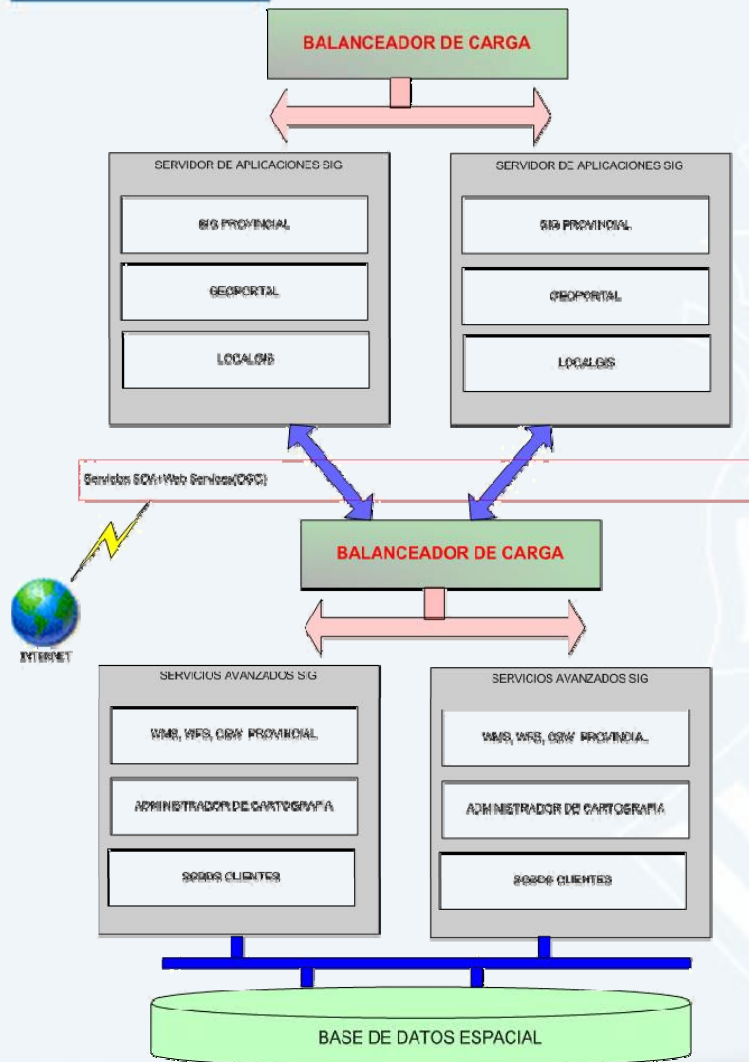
BALANCEADOR DE CARGA

SERVIDOR DE APLICACIONES SIG

SIG PROVINCIAL

GEOPORTAL

LOCALGIS

SERVIDOR DE APLICACIONES SIG

SIG PROVINCIAL

GEOPORTAL

LOCALGIS

Servicios SOA+Web Services(OGC)

INTERNET

BALANCEADOR DE CARGA

SERVICIOS AVANZADOS SIG

WMS, WFS, CSW PROVINCIAL

ADMINISTRADOR DE CARTOGRAFIA

SGBDS CLIENTES

SERVICIOS AVANZADOS SIG

WMS, WFS, CSW PROVINCIAL

ADMINISTRADOR DE CARTOGRAFIA

SGBDS CLIENTES

BASE DE DATOS ESPACIAL